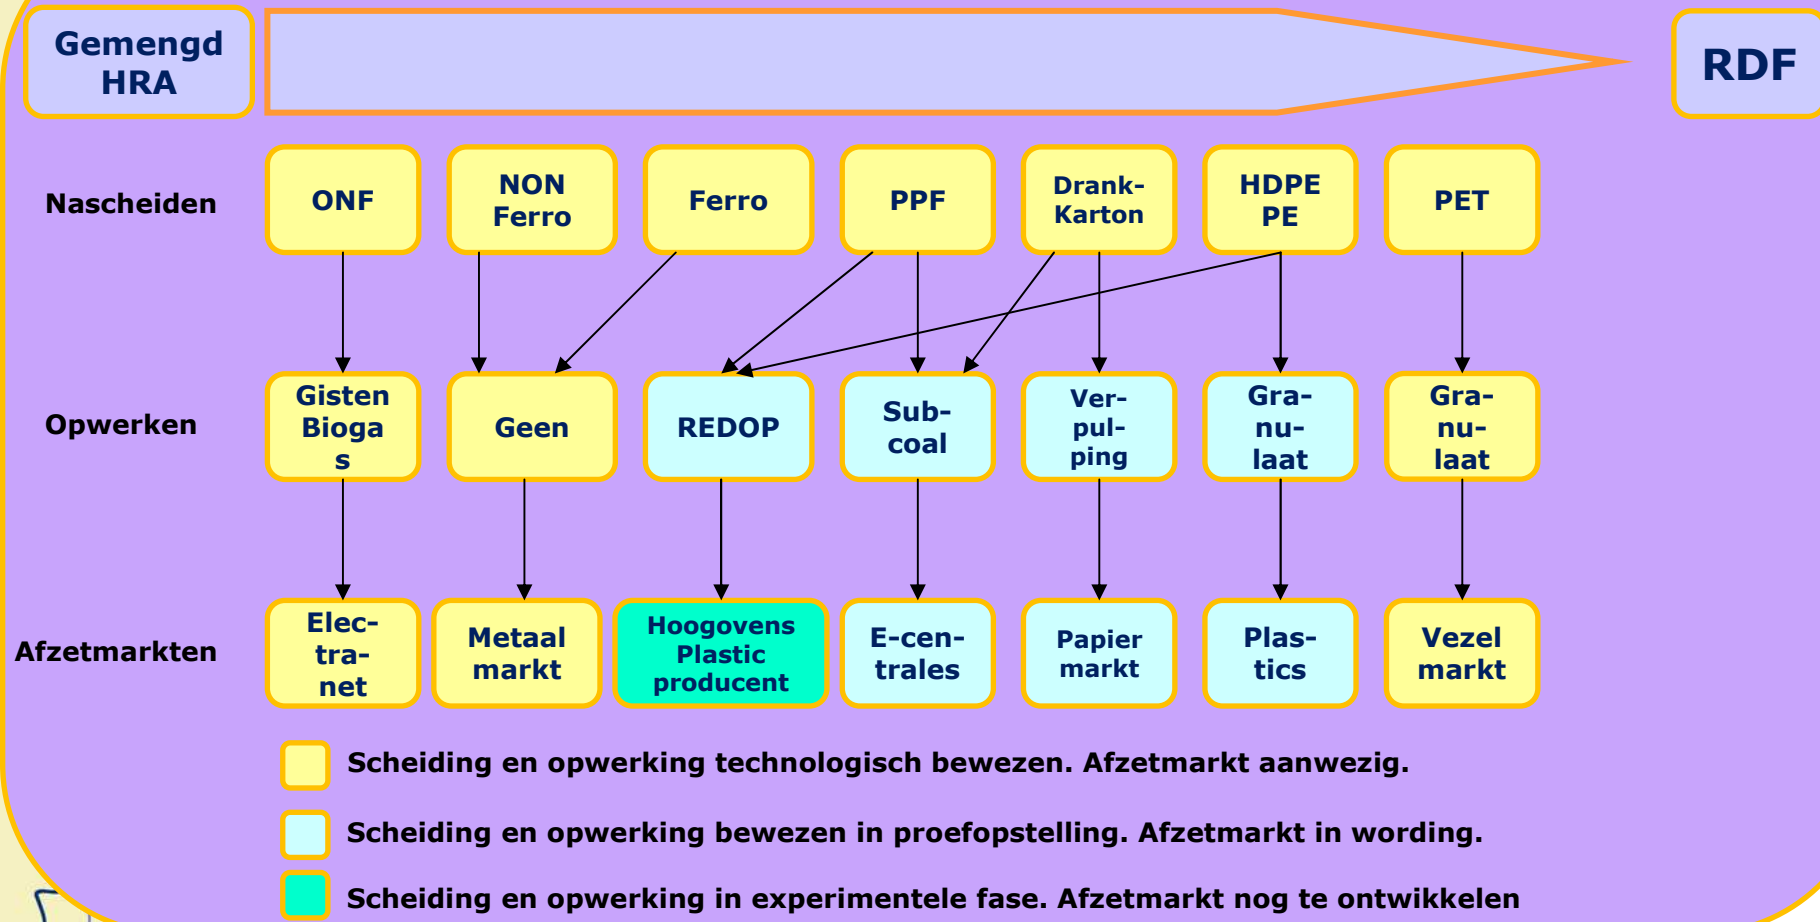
Gemengd HRA

RDF

Nascheiden

ONF

NON Ferro

Ferro

PPF

Drank-Karton

HDPE PE

PET

Opwerken

Gisten Bioga s

Geen

REDOP

Sub-coal

Ver-pul-ping

Gra-nu-laat

Gra-nu-laat

Afzetmarkten

Elec-tra-net

Metaal markt

Hoogovens Plastic producent

E-cen-trales

Papier markt

Plas-tics

Vezel markt

Scheiding en opwerking technologisch bewezen. Afzetmarkt aanwezig.

Scheiding en opwerking bewezen in proefopstelling. Afzetmarkt in wording.

Scheiding en opwerking in experimentele fase. Afzetmarkt nog te ontwikkelen